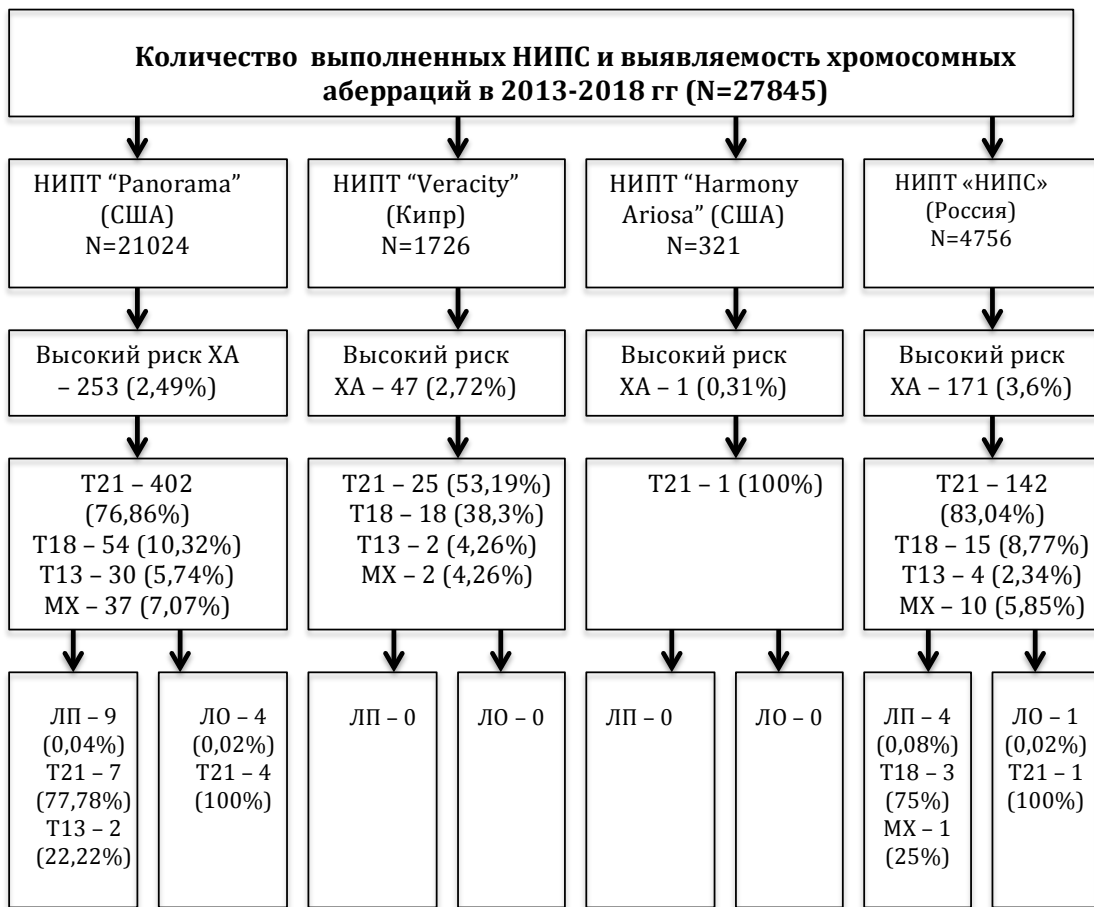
Количество выполненных НИПС и выявляемость хромосомных аберраций в 2013-2018 гг (N=27845)

НИПТ "Panorama" (США) N=21024

НИПТ "Veracity" (Кипр) N=1726

НИПТ "Harmony Ariosa" (США) N=321

НИПТ «НИПС» (Россия) N=4756

Высокий риск ХА – 253 (2,49%)

Высокий риск ХА – 47 (2,72%)

Высокий риск ХА – 1 (0,31%)

Высокий риск ХА – 171 (3,6%)

Т21 – 402 (76,86%) Т18 – 54 (10,32%) Т13 – 30 (5,74%) МХ – 37 (7,07%)

Т21 – 25 (53,19%) Т18 – 18 (38,3%) Т13 – 2 (4,26%) МХ – 2 (4,26%)

Т21 – 1 (100%)

Т21 – 142 (83,04%) Т18 – 15 (8,77%) Т13 – 4 (2,34%) МХ – 10 (5,85%)

ЛП – 9 (0,04%) Т21 – 7 (77,78%) Т13 – 2 (22,22%)

ЛО – 4 (0,02%) Т21 – 4 (100%)

ЛП – 0

ЛО – 0

ЛП – 0

ЛО – 0

ЛП – 4 (0,08%) Т18 – 3 (75%) МХ – 1 (25%)

ЛО – 1 (0,02%) Т21 – 1 (100%)